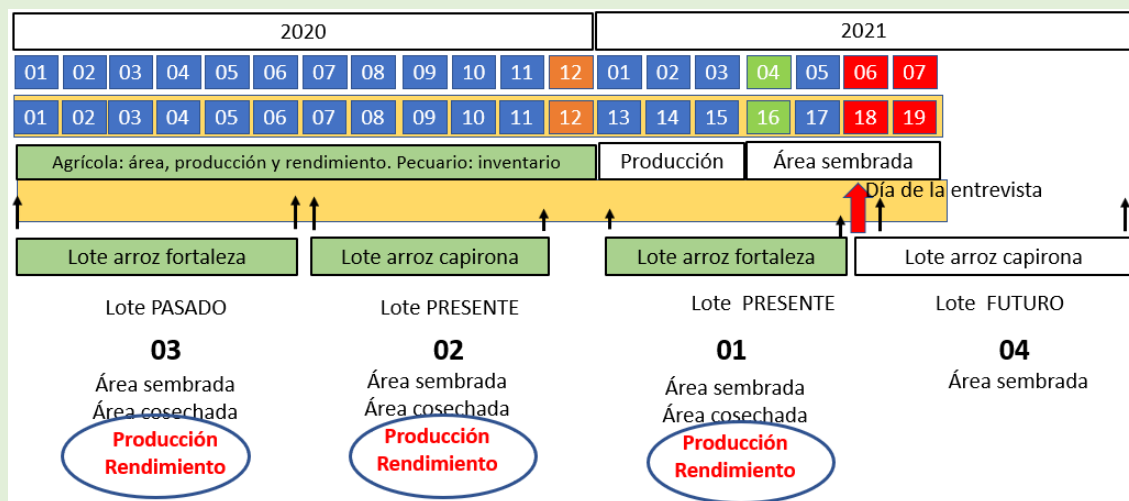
2020

2021

| 01 | 02 | 03 | 04 | 05 | 06 | 07 | 08 | 09 | 10 | 11 | 12 | 01 | 02 | 03 | 04 | 05 | 06 | 07 |
|---|---|---|---|---|---|---|---|---|---|---|---|---|---|---|---|---|---|---|
| 01 | 02 | 03 | 04 | 05 | 06 | 07 | 08 | 09 | 10 | 11 | 12 | 13 | 14 | 15 | 16 | 17 | 18 | 19 |

Agrícola: área, producción y rendimiento. Pecuario: inventario

Producción

Área sembrada

Día de la entrevista

Lote arroz fortaleza

Lote arroz capirona

Lote arroz fortaleza

Lote arroz capirona

Lote PASADO

03

Área sembrada
Área cosechada

Producción
Rendimiento

Lote PRESENTE

02

Área sembrada
Área cosechada

Producción
Rendimiento

Lote PRESENTE

01

Área sembrada
Área cosechada

Producción
Rendimiento

Lote FUTURO

04

Área sembrada